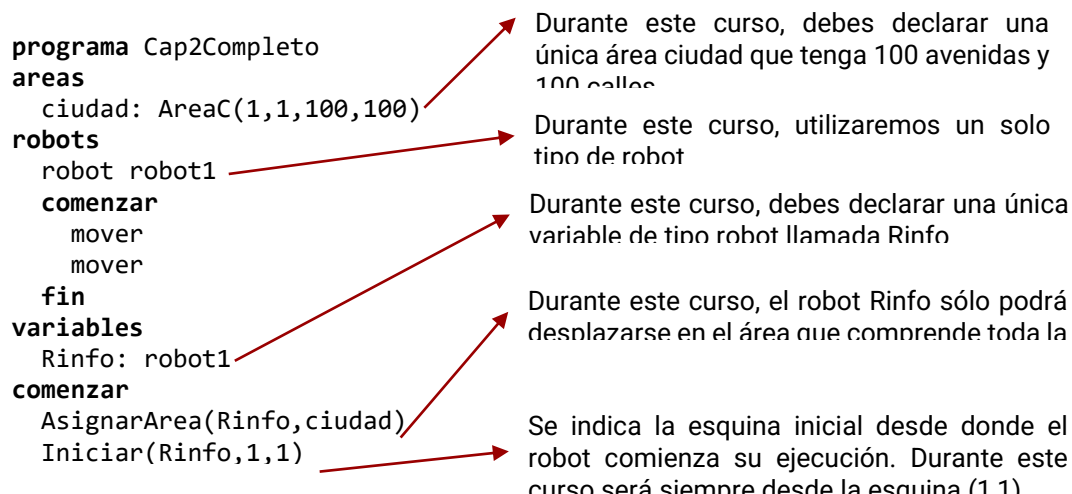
programa Cap2Completo
areas
  ciudad: AreaC(1,1,100,100)
robots
  robot robot1
  comenzar
    mover
    mover
  fin
variables
  Rinfo: robot1
comenzar
  AsignarArea(Rinfo,ciudad)
  Iniciar(Rinfo,1,1)

Durante este curso, debes declarar una única área ciudad que tenga 100 avenidas y 100 calles

Durante este curso, utilizaremos un solo tipo de robot

Durante este curso, debes declarar una única variable de tipo robot llamada Rinfo

Durante este curso, el robot Rinfo sólo podrá desplazarse en el área que comprende toda la

Se indica la esquina inicial desde donde el robot comienza su ejecución. Durante este curso será siempre desde la esquina (1,1)